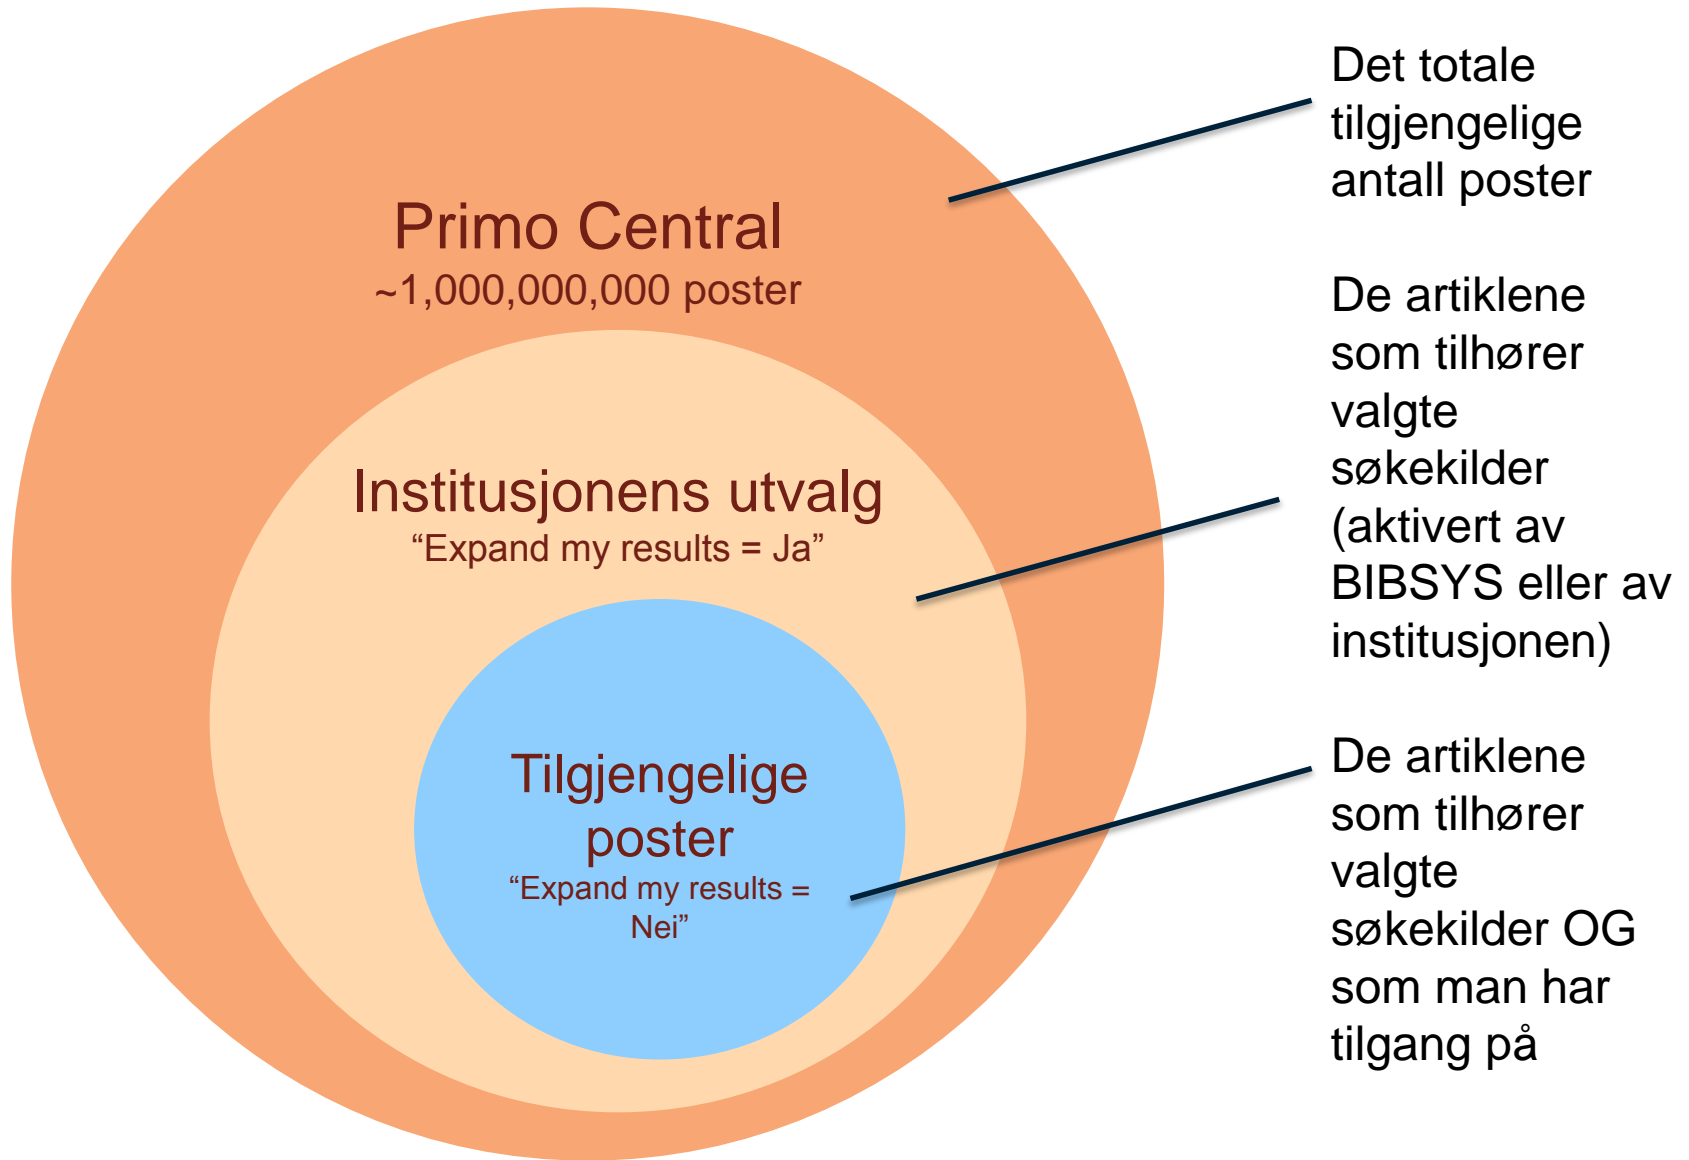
Primo Central
~1,000,000,000 poster

Institusjonens utvalg
“Expand my results = Ja”

Tilgjengelige poster
“Expand my results = Nei”

Det totale tilgjengelige antall poster

De artiklene som tilhører valgte søkekilder (aktivert av BIBSYS eller av institusjonen)

De artiklene som tilhører valgte søkekilder OG som man har tilgang på